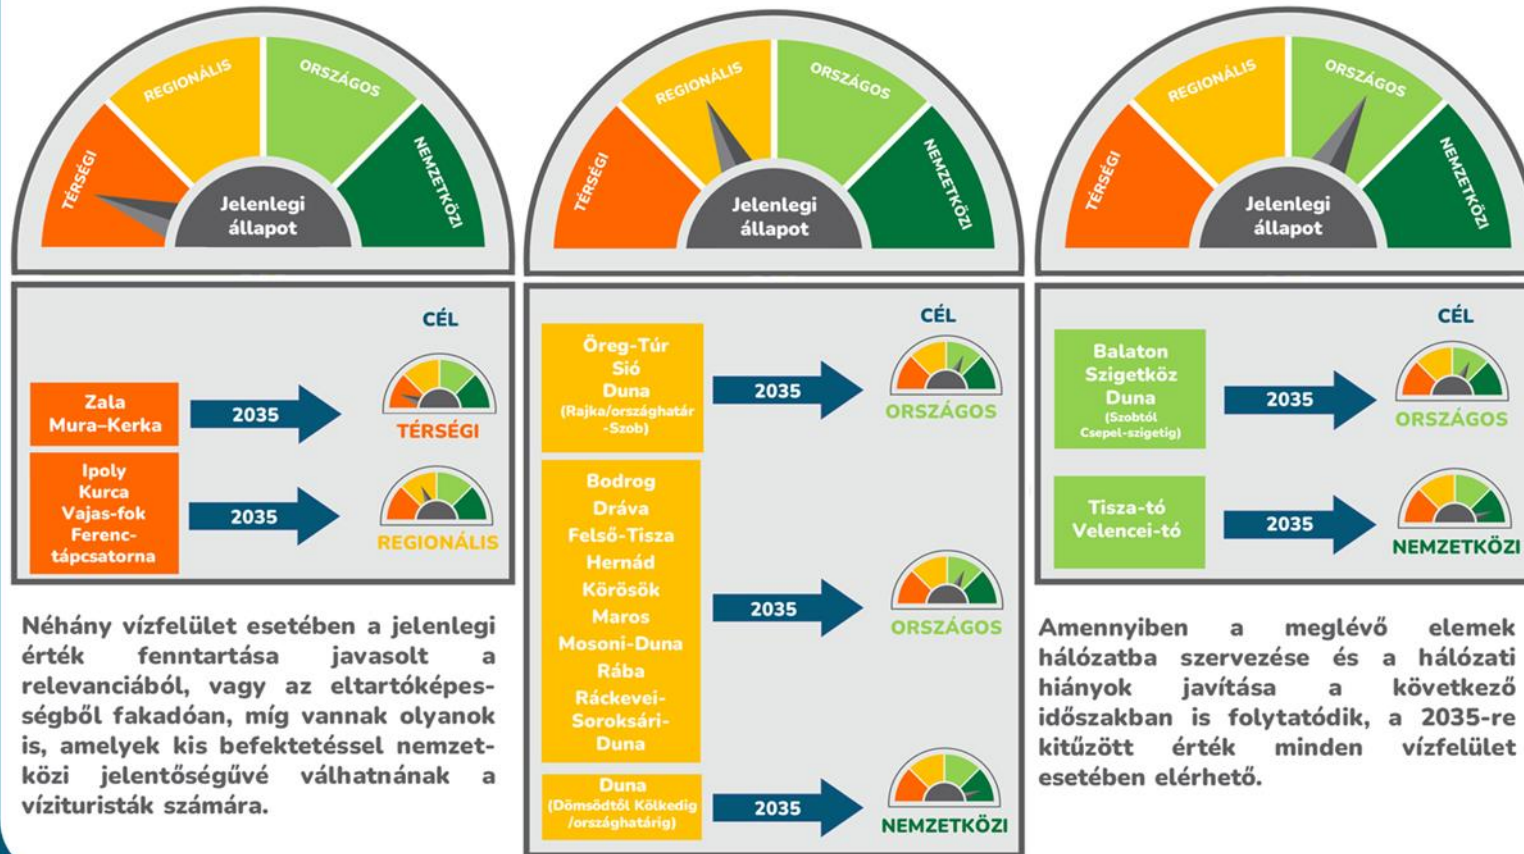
TÉRSÉGI
REGIONÁLIS
ORSZÁGOS
NEMZETKÖZI
Jelenlegi állapot

CÉL

Zala
Mura–Kerka

2035

TÉRSÉGI

Ipoly
Kurca
Vajas-fok
Ferenc-tápcsatorna

2035

REGIONÁLIS

Néhány vízfelület esetében a jelenlegi érték fenntartása javasolt a relevanciából, vagy az eltartóképességből fakadóan, míg vannak olyanok is, amelyek kis befektetéssel nemzetközi jelentőségűvé válhatnának a vízituristák számára.

TÉRSÉGI
REGIONÁLIS
ORSZÁGOS
NEMZETKÖZI
Jelenlegi állapot

CÉL

Öreg-Túr
Sió
Duna
(Rajka/országhatár-Szob)

2035

ORSZÁGOS

Bodrog
Dráva
Felső-Tisza
Hernád
Körösök
Maros
Mosoni-Duna
Rába
Ráckevei-Soroksári-Duna

2035

ORSZÁGOS

Duna
(Dömsödtől Kölkedig /országhatárig)

2035

NEMZETKÖZI

TÉRSÉGI
REGIONÁLIS
ORSZÁGOS
NEMZETKÖZI
Jelenlegi állapot

CÉL

Balaton
Szigetköz
Duna
(Szobtól Csepel-szigetig)

2035

ORSZÁGOS

Tisza-tó
Velencei-tó

2035

NEMZETKÖZI

Amennyiben a meglévő elemek hálózatba szervezése és a hálózati hiányok javítása a következő időszakban is folytatódik, a 2035-re kitűzött érték minden vízfelület esetében elérhető.